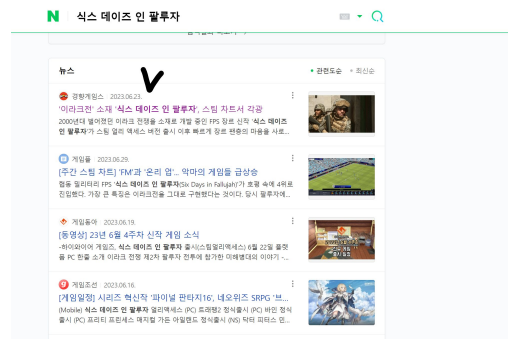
N 식스 데이즈 인 팔루자

뉴스

• 관련도순 • 최신순

경향게임스 · 2023.06.23.

'이라크전' 소재 '식스 데이즈 인 팔루자', 스팀 차트서 각광

2000년대 벌어졌던 이라크 전쟁을 소재로 개발 중인 FPS 장르 신작 '식스 데이즈 인 팔루자'가 스팀 얼리 엑세스 버전 출시 이후 빠르게 장르 팬층의 마음을 사로...

게임플 · 2023.06.29.

[주간 스팀 차트] 'FM'과 '온리 업'... 악마의 게임들 급상승

밀리터리 FPS '식스 데이즈 인 팔루자'(Six Days in Fallujah)가 초행 속에 4위로 진입했다. 가장 큰 특징은 이라크전을 그대로 구현했다는 것이다. 당시 팔루자에...

게임동아 · 2023.06.19.

[동영상] 23년 6월 4주차 신작 게임 소식

-하이와이어 게임즈, 식스 데이즈 인 팔루자 출시(스팀얼리엑세스) 6월 22일 플랫폼 PC 한줄 소개 이라크 전쟁 제2차 팔루자 전투에 참가한 미해병대의 이야기 -...

게임조선 · 2023.06.16.

[게임일정] 시리즈 혁신작 '파이널 판타지16', 네오위즈 SRPG '브...

(Mobile) 식스 데이즈 인 팔루자 얼리엑세스 (PC) 트레펭2 정식출시 (PC) 바인 정식출시 (PC) 프리티 프린세스 매직컬 가든 아일랜드 정식출시 (NS) 닥터 피터스 판...